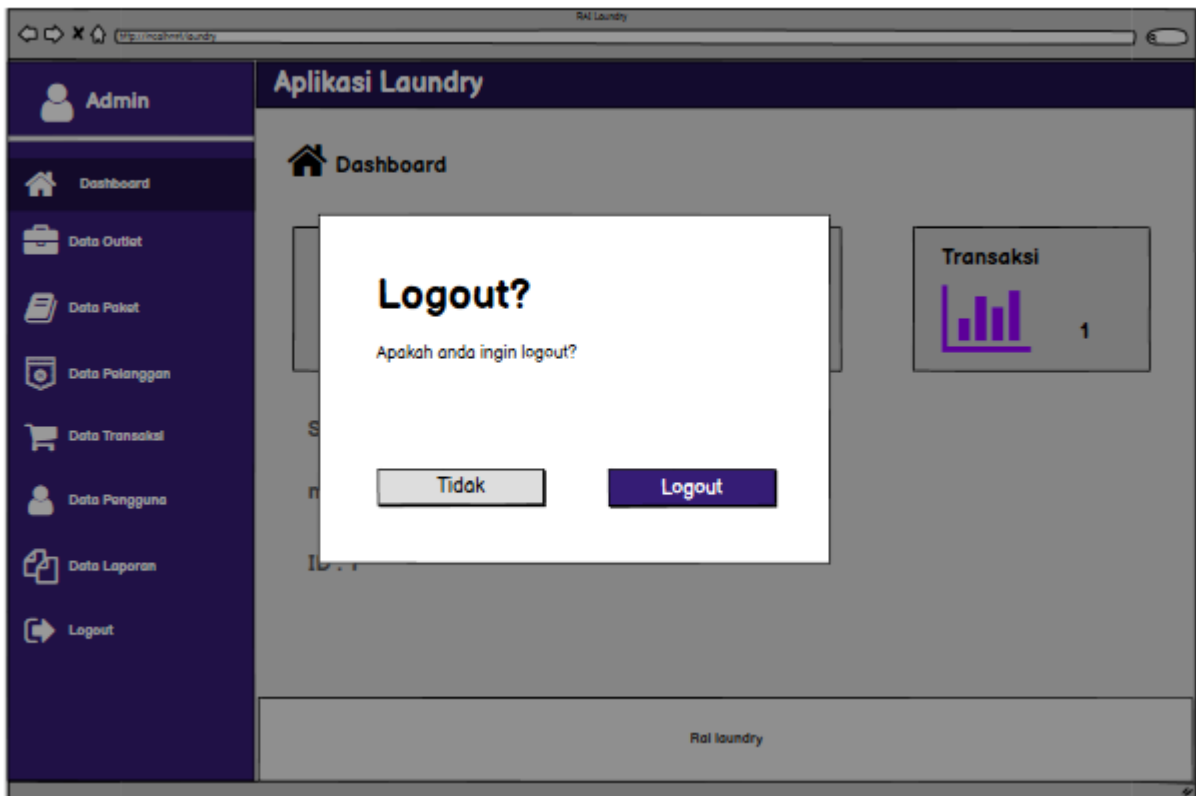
RAI Laundry

http://localhost/laundry

Admin

Aplikasi Laundry

Dashboard

Dashboard

Data Outlet

Data Paket

Data Pelanggan

Data Transaksi

Data Pengguna

Data Laporan

Logout

Transaksi

1

Logout?

Apakah anda ingin logout?

Tidak

Logout

S

m

ID : 1

Rai laundry